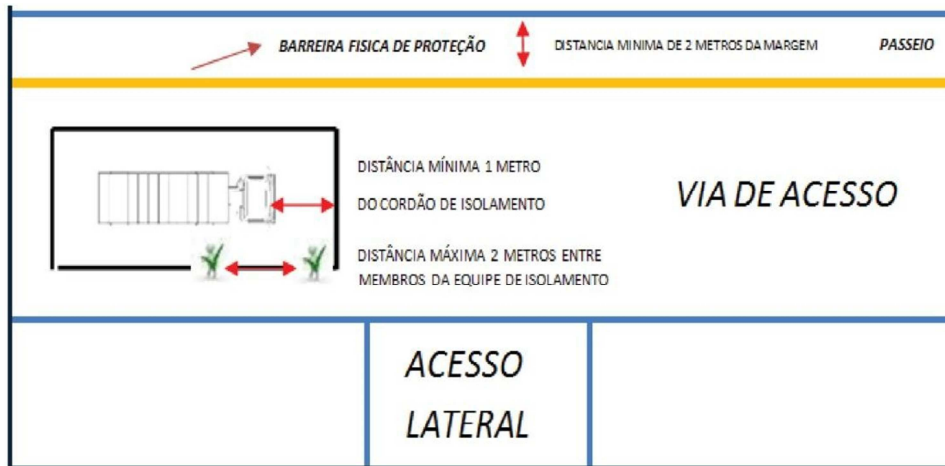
BARREIRA FISICA DE PROTEÇÃO

DISTANCIA MINIMA DE 2 METROS DA MARGEM

PASSEIO

DISTÂNCIA MÍNIMA 1 METRO DO CORDÃO DE ISOLAMENTO

VIA DE ACESSO

DISTÂNCIA MÁXIMA 2 METROS ENTRE MEMBROS DA EQUIPE DE ISOLAMENTO

ACESSO LATERAL